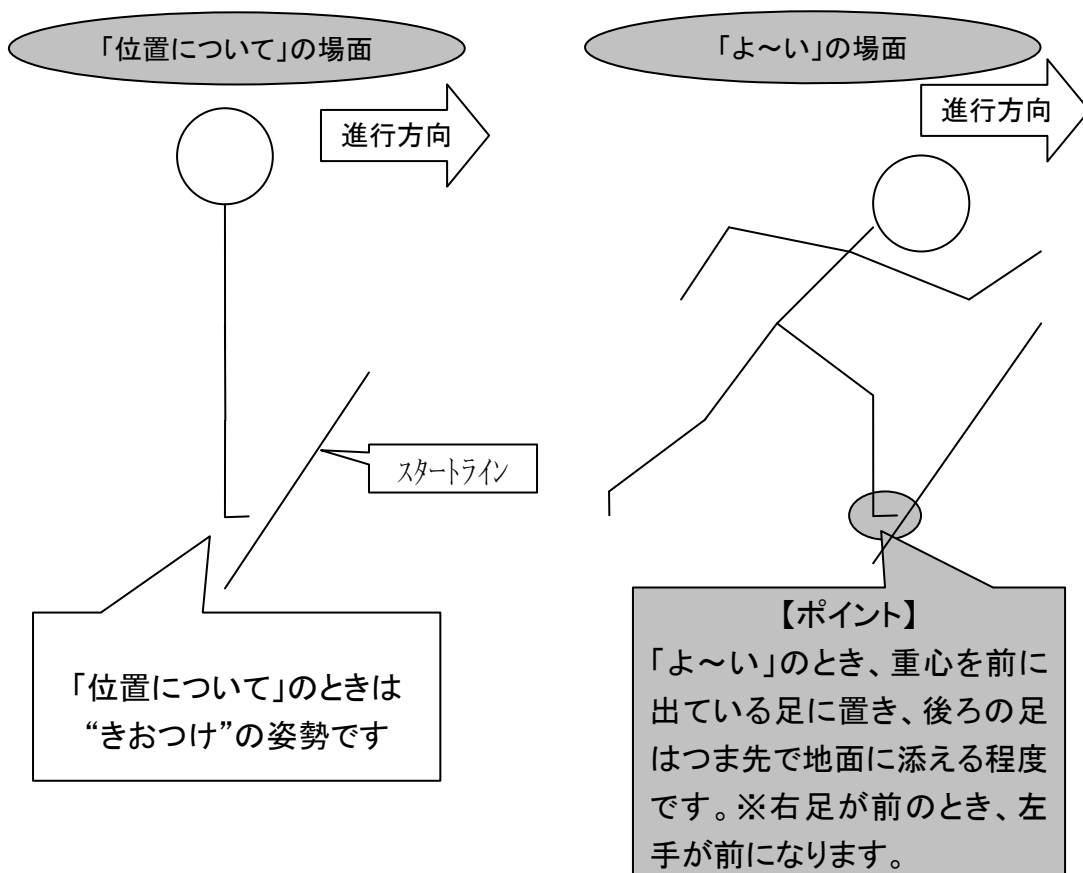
「位置について」の場面

進行方向

スタートライン

「位置について」のときは
“きおつけ”の姿勢です

「よ～い」の場面

進行方向

【ポイント】
「よ～い」のとき、重心を前に出ている足に置き、後ろの足はつま先で地面に添える程度です。※右足が前のとき、左手が前になります。